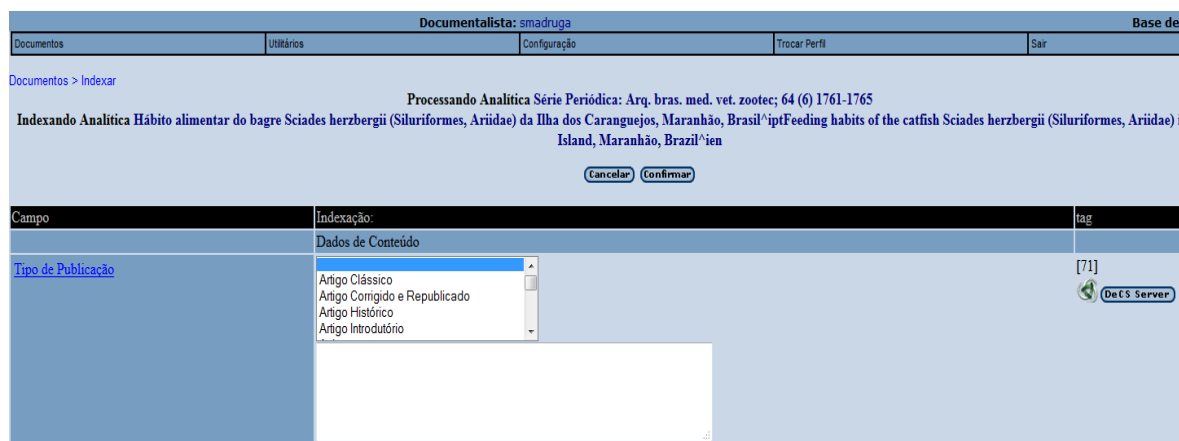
Documentalista: smadruga

Base de

Documentos | Utilitários | Configuração | Trocar Perfil | Sair

Documentos > Indexar

Processando Analítica Série Periódica: Arq. bras. med. vet. zootec; 64 (6) 1761-1765

Indexando Analítica Hábito alimentar do bagre Sciades herzbergii (Siluriformes, Ariidae) da Ilha dos Caranguejos, Maranhão, Brasil^iptFeeding habits of the catfish Sciades herzbergii (Siluriformes, Ariidae) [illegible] Island, Maranhão, Brazil^ien

Cancelar Confirmar

| Campo | Indexação: | tag |
|---|---|---|
| | Dados de Conteúdo | |
| Tipo de Publicação | Artigo Clássico<br>Artigo Corrigido e Republicado<br>Artigo Histórico<br>Artigo Introdutório | [71]<br>DeCS Server |